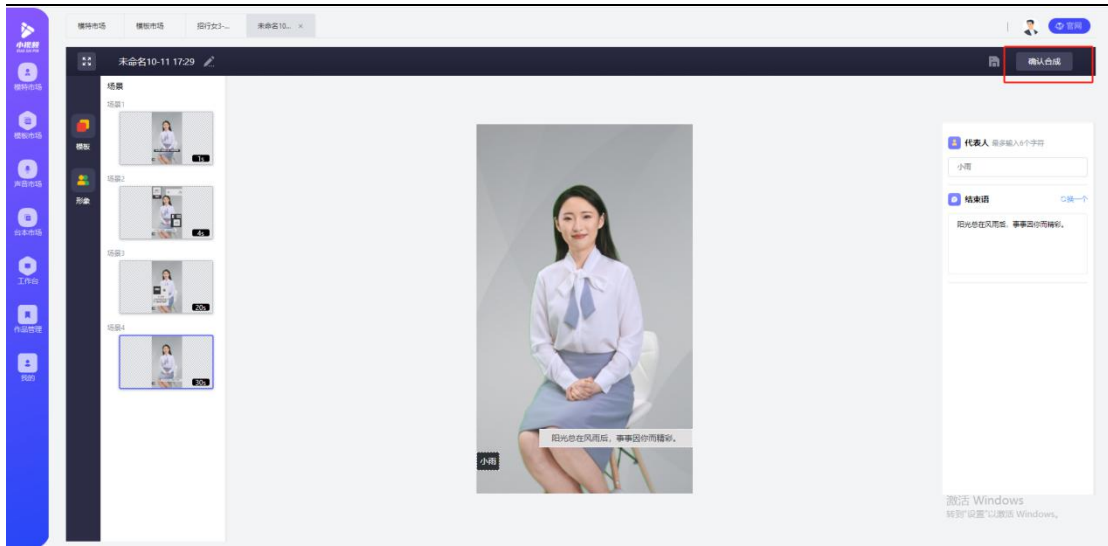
小视频

模特市场

模板市场

声音市场

台本市场

工作台

作品管理

我的

模特市场 | 模板市场 | 招行女3-... | 未命名10... ×

官网

未命名10-11 17:29

确认合成

模板

形象

场景

场景1

1s

场景2

4s

场景3

20s

场景4

30s

阳光总在风雨后，事事因你而精彩。

小雨

代表人 最多输入6个字符

小雨

结束语

换一个

阳光总在风雨后，事事因你而精彩。

激活 Windows
转到"设置"以激活 Windows。